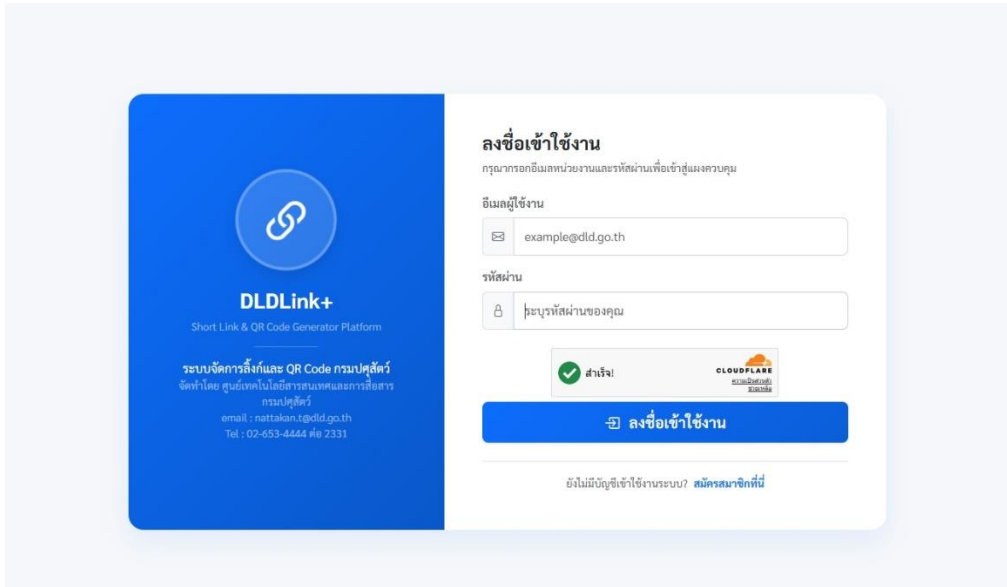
DLDLink+

Short Link & QR Code Generator Platform

ระบบจัดการลิ้งก์และ QR Code กรมปศุสัตว์

จัดทำโดย ศูนย์เทคโนโลยีสารสนเทศและการสื่อสาร กรมปศุสัตว์

email : nattakan.t@dld.go.th

Tel : 02-653-4444 ต่อ 2331

ลงชื่อเข้าใช้งาน

กรุณากรอกอีเมลหน่วยงานและรหัสผ่านเพื่อเข้าสู่แผงควบคุม

อีเมลผู้ใช้งาน

example@dld.go.th

รหัสผ่าน

ระบุรหัสผ่านของคุณ

สำเร็จ!

CLOUDFLARE

ความเป็นส่วนตัว ข้อกำหนด

ลงชื่อเข้าใช้งาน

ยังไม่มีบัญชีเข้าใช้งานระบบ? สมัครสมาชิกที่นี่